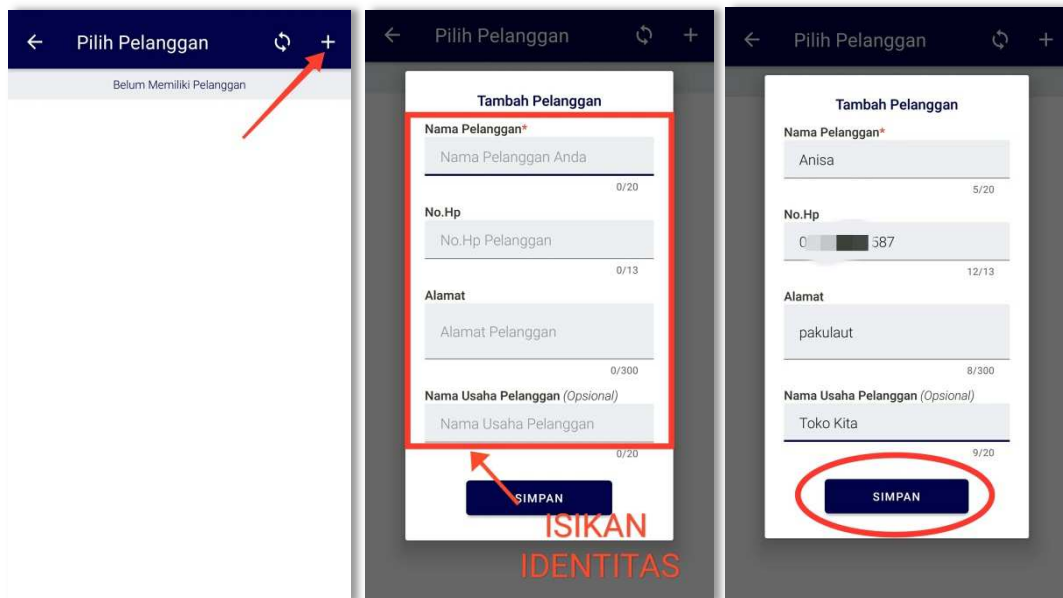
← Pilih Pelanggan +

Belum Memiliki Pelanggan

← Pilih Pelanggan +

Tambah Pelanggan

Nama Pelanggan*

Nama Pelanggan Anda

0/20

No.Hp

No.Hp Pelanggan

0/13

Alamat

Alamat Pelanggan

0/300

Nama Usaha Pelanggan (Opsional)

Nama Usaha Pelanggan

0/20

SIMPAN

ISIKAN IDENTITAS

← Pilih Pelanggan +

Tambah Pelanggan

Nama Pelanggan*

Anisa

5/20

No.Hp

0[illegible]587

12/13

Alamat

pakulaut

8/300

Nama Usaha Pelanggan (Opsional)

Toko Kita

9/20

SIMPAN